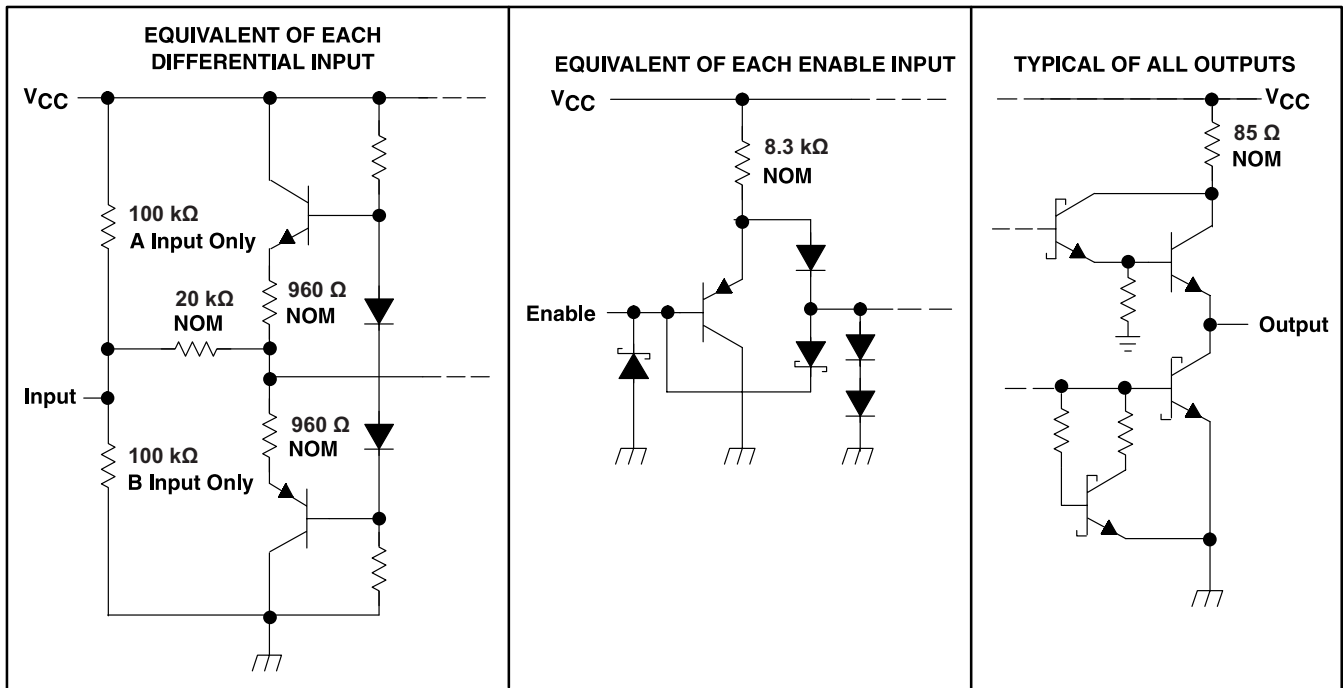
EQUIVALENT OF EACH DIFFERENTIAL INPUT

$V_{CC}$

100 kΩ
A Input Only

20 kΩ
NOM

960 Ω
NOM

Input

960 Ω
NOM

100 kΩ
B Input Only

EQUIVALENT OF EACH ENABLE INPUT

$V_{CC}$

8.3 kΩ
NOM

Enable

TYPICAL OF ALL OUTPUTS

$V_{CC}$

85 Ω
NOM

Output